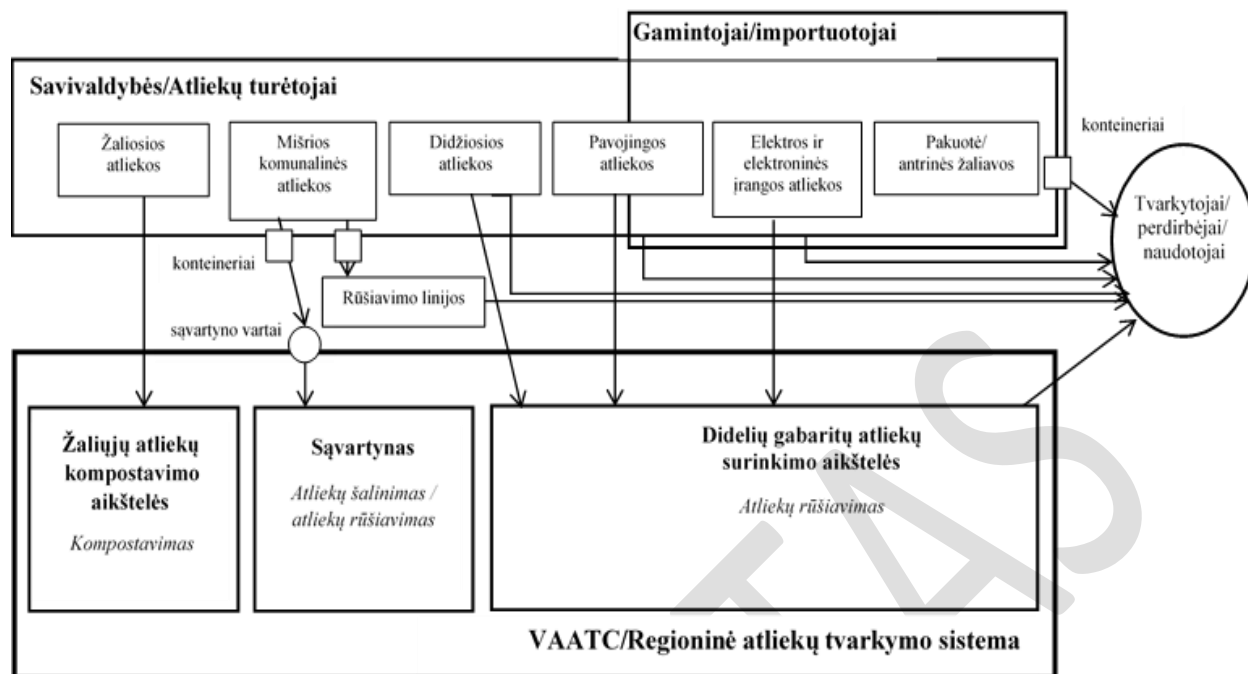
Gamintojai/importuotojai

Savivaldybės/Atliekų turėtojai

Žaliosios atliekos

Mišrios komunalinės atliekos

Didžiosios atliekos

Pavojingos atliekos

Elektros ir elektroninės įrangos atliekos

Pakuotė/ antrinės žaliavos

konteineriai

Tvarkytojai/ perdirbėjai/ naudotojai

konteineriai

Rūšiavimo linijos

sąvartyno vartai

Žaliųjų atliekų kompostavimo aikštelės

Kompostavimas

Sąvartynas

Atliekų šalinimas / atliekų rūšiavimas

Didelių gabaritų atliekų surinkimo aikštelės

Atliekų rūšiavimas

VAATC/Regioninė atliekų tvarkymo sistema